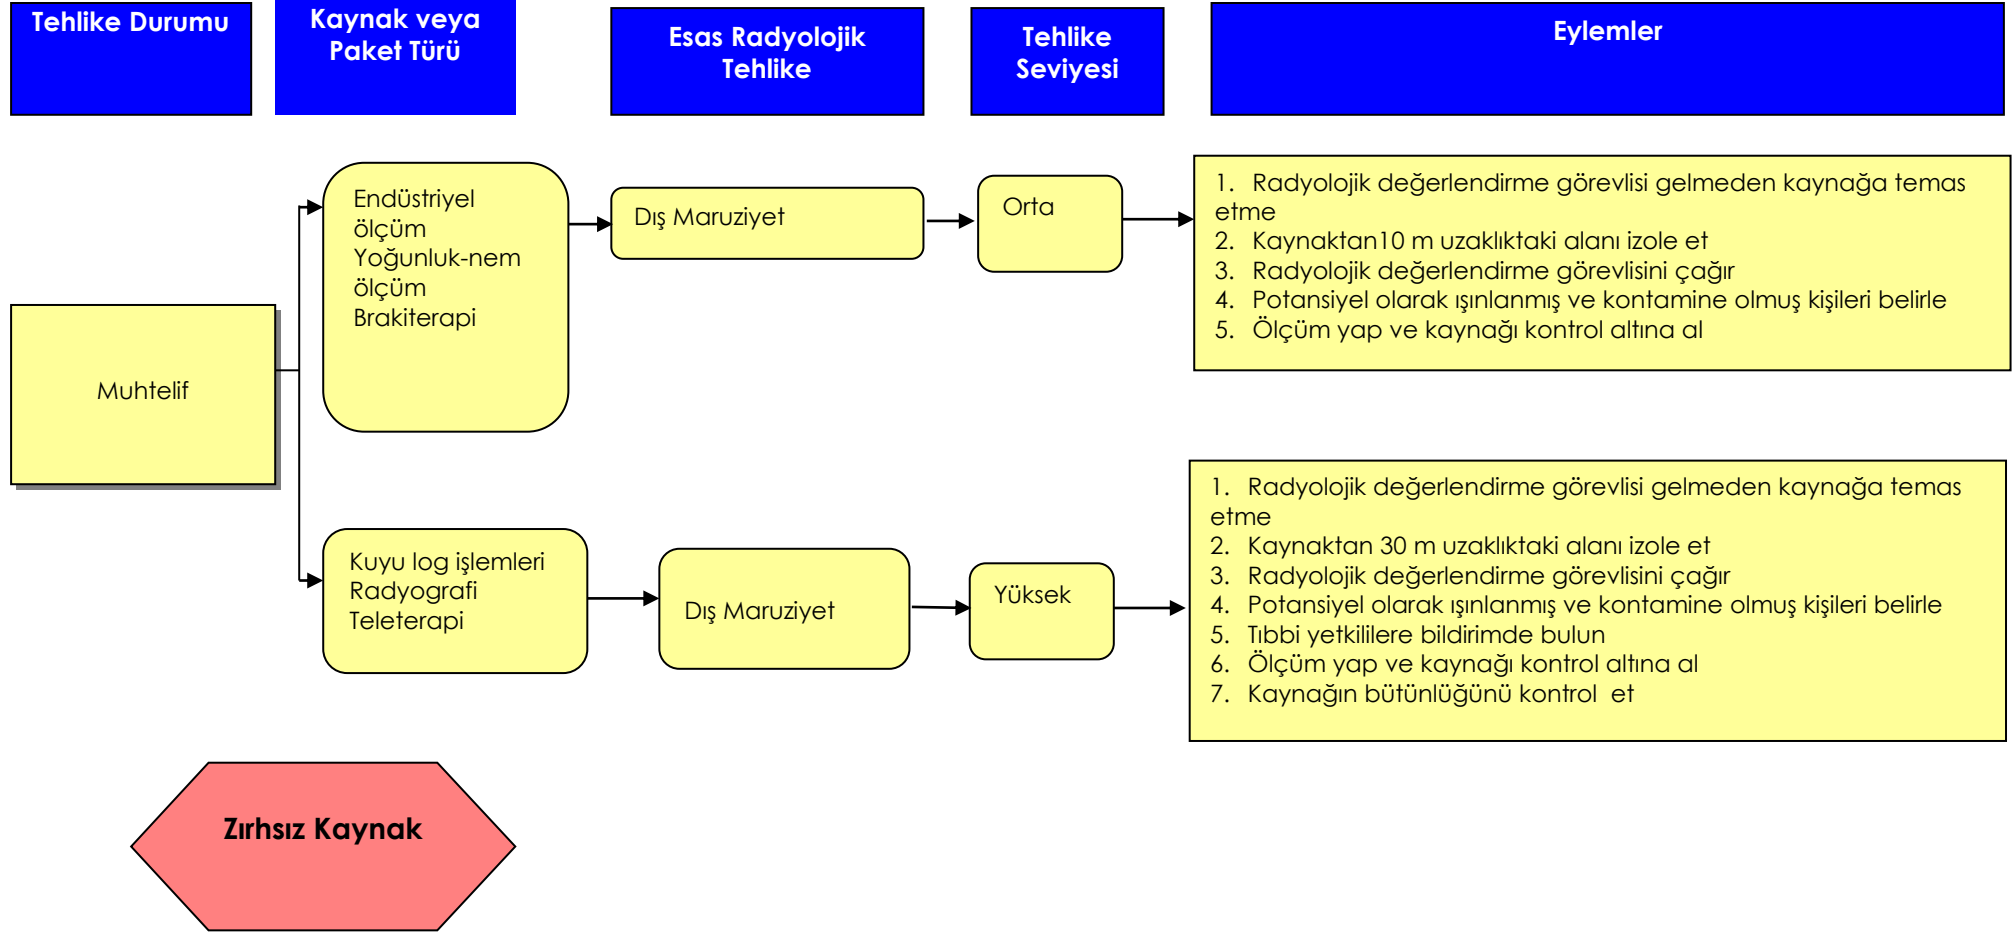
Tehlike Durumu

Kaynak veya Paket Türü

Esas Radyolojik Tehlike

Tehlike Seviyesi

Eylemler

Muhtelif

Endüstriyel ölçüm
Yoğunluk-nem ölçüm
Brakiterapi

Dış Maruziyet

Orta

1. Radyolojik değerlendirme görevlisi gelmeden kaynağa temas etme
2. Kaynaktan10 m uzaklıktaki alanı izole et
3. Radyolojik değerlendirme görevlisini çağır
4. Potansiyel olarak ışınlanmış ve kontamine olmuş kişileri belirle
5. Ölçüm yap ve kaynağı kontrol altına al

Kuyu log işlemleri
Radyografi
Teleterapi

Dış Maruziyet

Yüksek

1. Radyolojik değerlendirme görevlisi gelmeden kaynağa temas etme
2. Kaynaktan 30 m uzaklıktaki alanı izole et
3. Radyolojik değerlendirme görevlisini çağır
4. Potansiyel olarak ışınlanmış ve kontamine olmuş kişileri belirle
5. Tıbbi yetkililere bildirimde bulun
6. Ölçüm yap ve kaynağı kontrol altına al
7. Kaynağın bütünlüğünü kontrol et

Zırhsız Kaynak